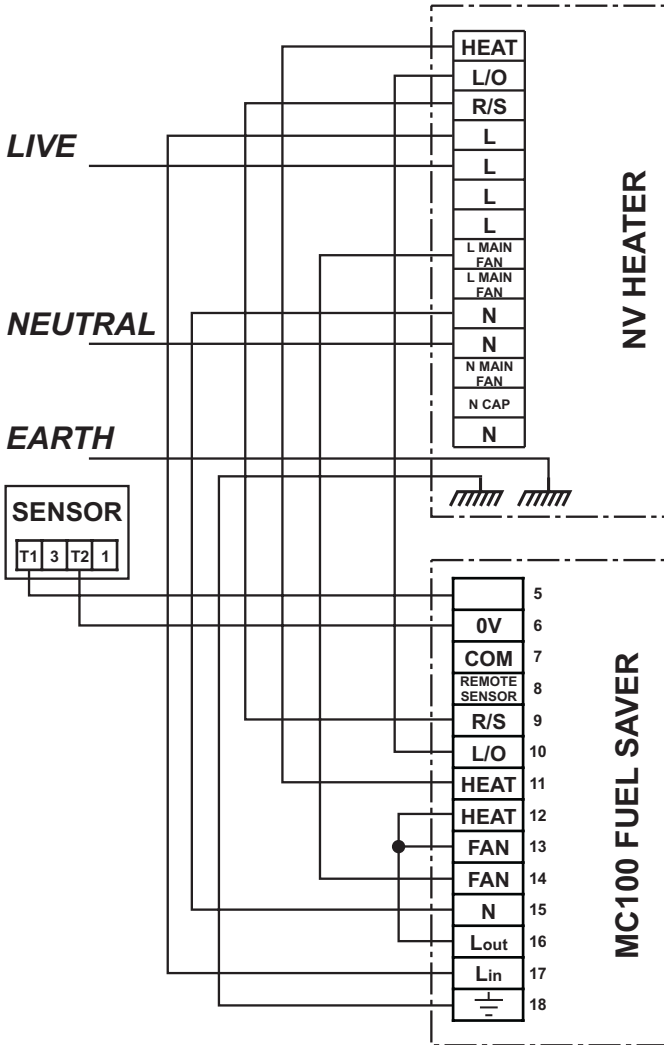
LIVE

NEUTRAL

EARTH

HEAT
L/O
R/S
L
L
L
L
L MAIN FAN
L MAIN FAN
N
N
N MAIN FAN
N CAP
N

NV HEATER

SENSOR

T1 3 T2 1

5
0V 6
COM 7
REMOTE SENSOR 8
R/S 9
L/O 10
HEAT 11
HEAT 12
FAN 13
FAN 14
N 15
Lout 16
Lin 17
18

MC100 FUEL SAVER